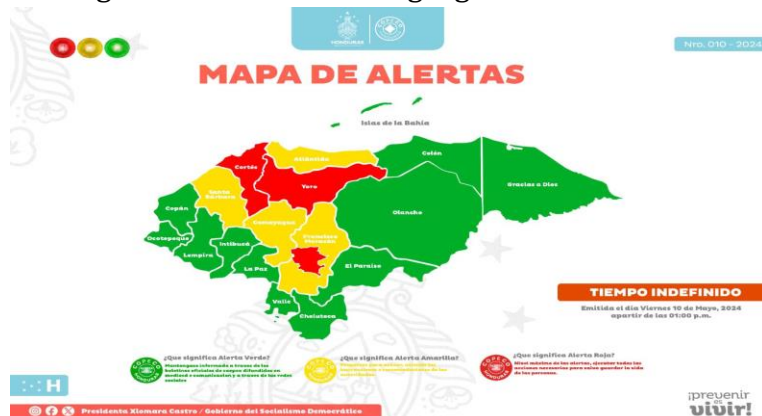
Nro. 010 - 2024

MAPA DE ALERTAS

Islas de la Bahía

Cortés

Atlántida

Colón

Yoro

Santa Bárbara

Gracias a Dios

Copán

Comayagua

Olancho

Ocotepeque

Francisco Morazán

Intibucá

Lempira

La Paz

El Paraíso

Valle

Choluteca

TIEMPO INDEFINIDO

Emitida el día Viernes 10 de Mayo, 2024 apartir de las 01:00 p.m.

¿Que significa Alerta Verde?

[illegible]

¿Que significa Alerta Amarilla?

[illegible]

¿Que significa Alerta Roja?

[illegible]

Presidenta Xiomara Castro / Gobierno del Socialismo Democrático

¡prevenir es vivir!